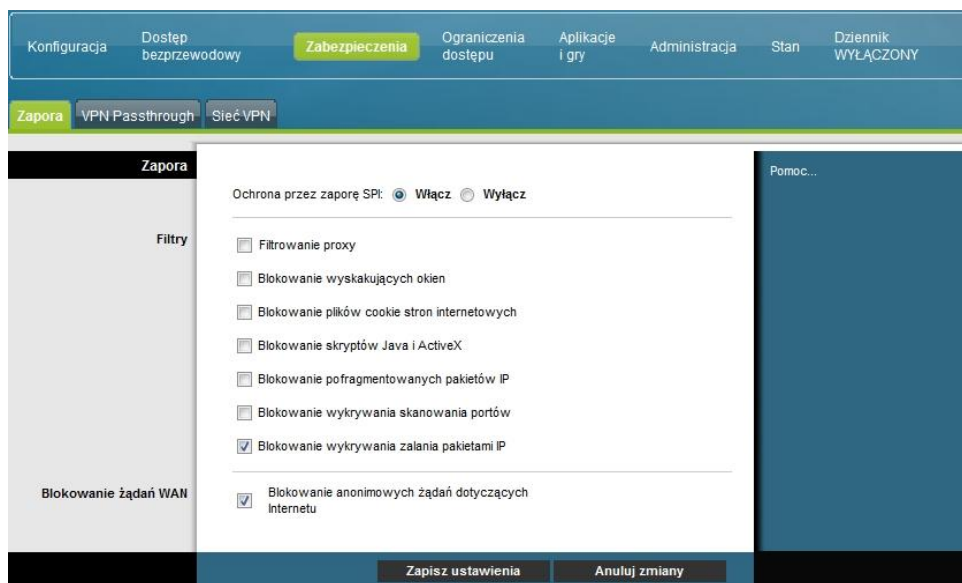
Konfiguracja | Dostęp bezprzewodowy | Zabezpieczenia | Ograniczenia dostępu | Aplikacje i gry | Administracja | Stan | Dziennik WYŁĄCZONY

Zapora | VPN Passthrough | Sieć VPN

Zapora

Ochrona przez zaporę SPI: Włącz Wyłącz

Pomoc...

Filtry

Filtrowanie proxy

Blokowanie wyskakujących okien

Blokowanie plików cookie stron internetowych

Blokowanie skryptów Java i ActiveX

Blokowanie pofragmentowanych pakietów IP

Blokowanie wykrywania skanowania portów

Blokowanie wykrywania zalania pakietami IP

Blokowanie żądań WAN

Blokowanie anonimowych żądań dotyczących Internetu

Zapisz ustawienia | Anuluj zmiany